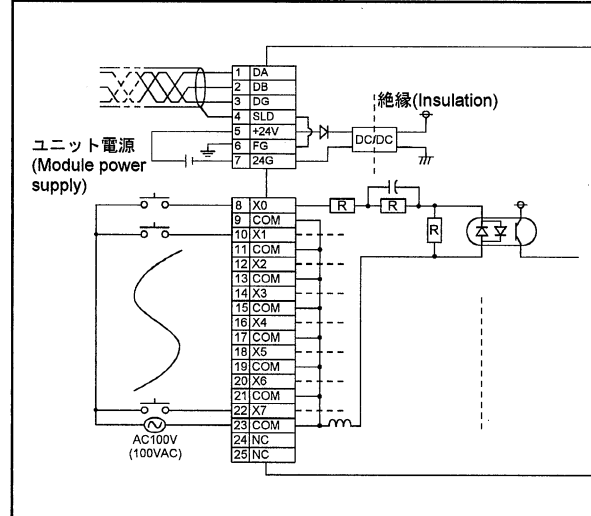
| 1 | DA |
|---|---|
| 2 | DB |
| 3 | DG |
| 4 | SLD |
| 5 | +24V |
| 6 | FG |
| 7 | 24G |
| 8 | X0 |
| 9 | COM |
| 10 | X1 |
| 11 | COM |
| 12 | X2 |
| 13 | COM |
| 14 | X3 |
| 15 | COM |
| 16 | X4 |
| 17 | COM |
| 18 | X5 |
| 19 | COM |
| 20 | X6 |
| 21 | COM |
| 22 | X7 |
| 23 | COM |
| 24 | NC |
| 25 | NC |

絶縁(Insulation)

ユニット電源 (Module power supply)

DC/DC

R

R

R

AC100V (100VAC)